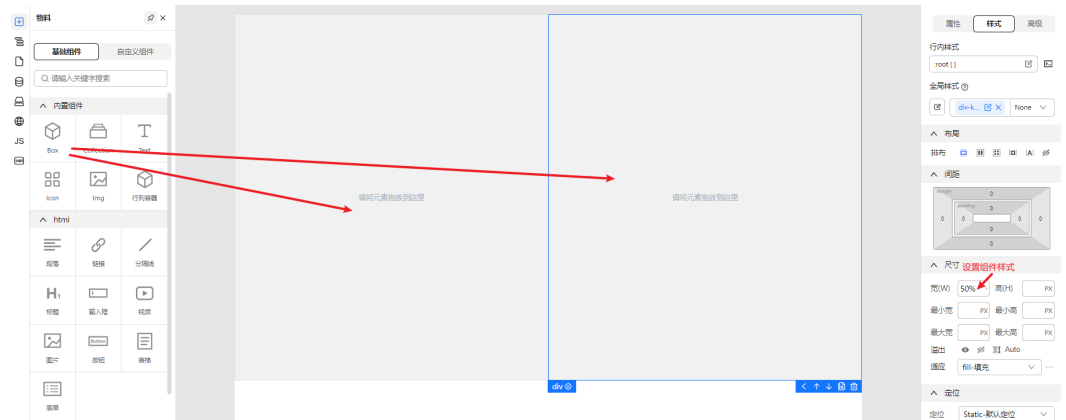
物料

基础组件 自定义组件

请输入关键字搜索

内置组件

Box Collection Text

Icon Img 行列容器

html

段落 链接 分隔线

标题 输入框 视频

图片 按钮 表格

表单

请将元素拖放到这里

请将元素拖放到这里

div

属性 样式 高级

行内样式

:root { }

全局样式

.div-k... None

布局

排布

间距

margin 0

padding 0

0 0 0 0

0

0

尺寸 设置组件样式

宽(W) 50% 高(H) PX

最小宽 PX 最小高 PX

最大宽 PX 最大高 PX

溢出 Auto

适应 fill-填充

定位

定位 Static-默认定位